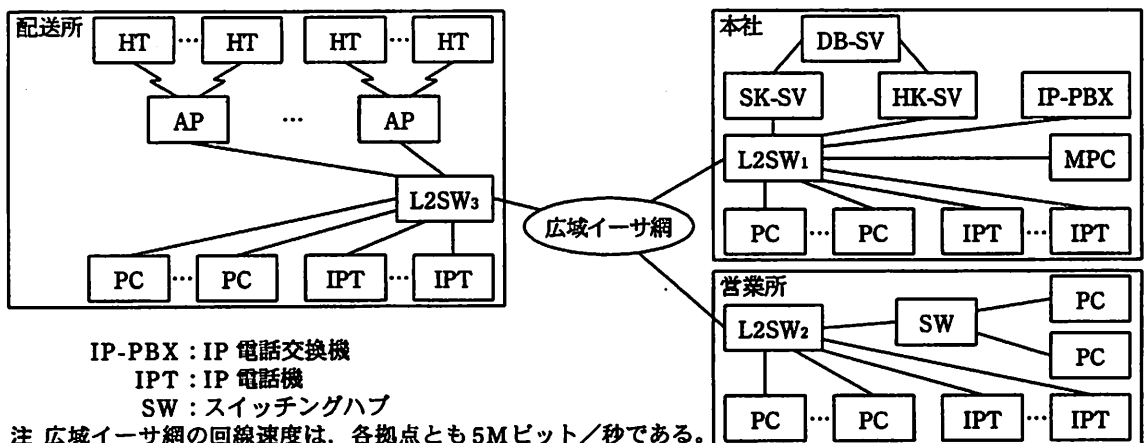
配送所
HT … HT
HT … HT
AP … AP
L2SW₃
PC … PC
IPT … IPT

広域イーサ網

本社
DB-SV
SK-SV
HK-SV
IP-PBX
L2SW₁
MPC
PC … PC
IPT … IPT

営業所
L2SW₂
SW
PC
PC
PC … PC
IPT … IPT

IP-PBX：IP 電話交換機
IPT：IP 電話機
SW：スイッチングハブ
注 広域イーサ網の回線速度は，各拠点とも5Mビット／秒である。